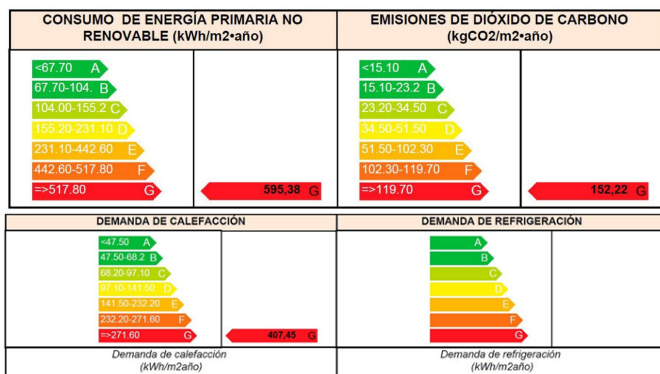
CONSUMO DE ENERGÍA PRIMARIA NO RENOVABLE (kWh/m2•año)

<67.70 A
67.70-104. B
104.00-155.2 C
155.20-231.10 D
231.10-442.60 E
442.60-517.80 F
=>517.80 G

595,38 G

EMISIONES DE DIÓXIDO DE CARBONO (kgCO2/m2•año)

<15.10 A
15.10-23.2 B
23.20-34.50 C
34.50-51.50 D
51.50-102.30 E
102.30-119.70 F
=>119.70 G

152,22 G

DEMANDA DE CALEFACCIÓN

<47.50 A
47.50-68.2 B
68.20-97.10 C
97.10-141.50 D
141.50-232.20 E
232.20-271.60 F
=>271.60 G

407,45 G

Demanda de calefacción (kWh/m2año)

DEMANDA DE REFRIGERACIÓN

A
B
C
D
E
F
G

Demanda de refrigeración (kWh/m2año)